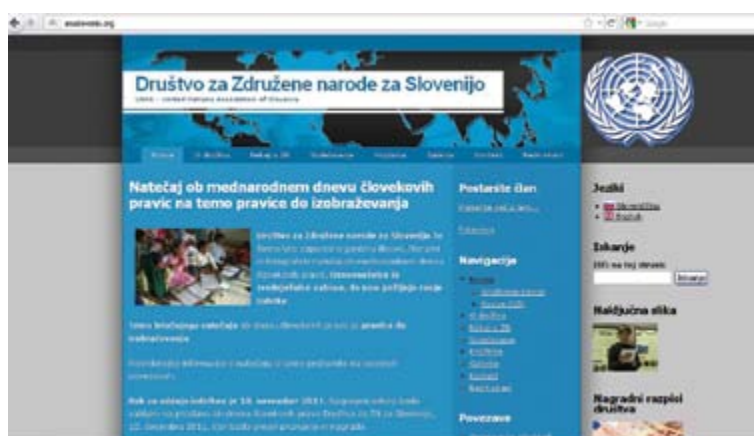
unaslovenia.org

Društvo za Združene narode za Slovenijo

UNAS – United Nations Association of Slovenia

Natečaj ob mednarodnem dnevu človekovih pravic na temo pravice do izobraževanja

Društvo za Združene narode za Slovenijo je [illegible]

Tema letošnjega natečaja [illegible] pravica do izobraževanja

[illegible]

Rok za oddajo izdelkov je 15. november 2011. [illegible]

Postanite član

Navigacija

Povezave

Jeziki

Iskanje

Naključna slika

Nagradni razpisi društva